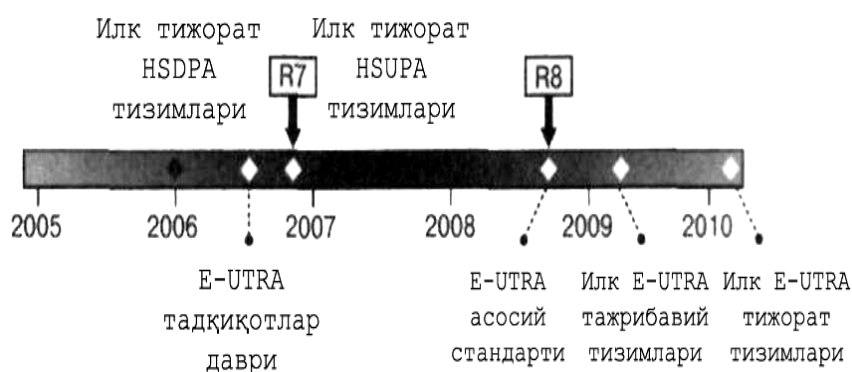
Илк тижорат HSDPA тизимлари

R7

Илк тижорат HSUPA тизимлари

R8

2005

2006

2007

2008

2009

2010

E-UTRA тадқиқотлар даври

E-UTRA асосий стандарти

Илк E-UTRA тажрибавий тизимлари

Илк E-UTRA тижорат тизимлари